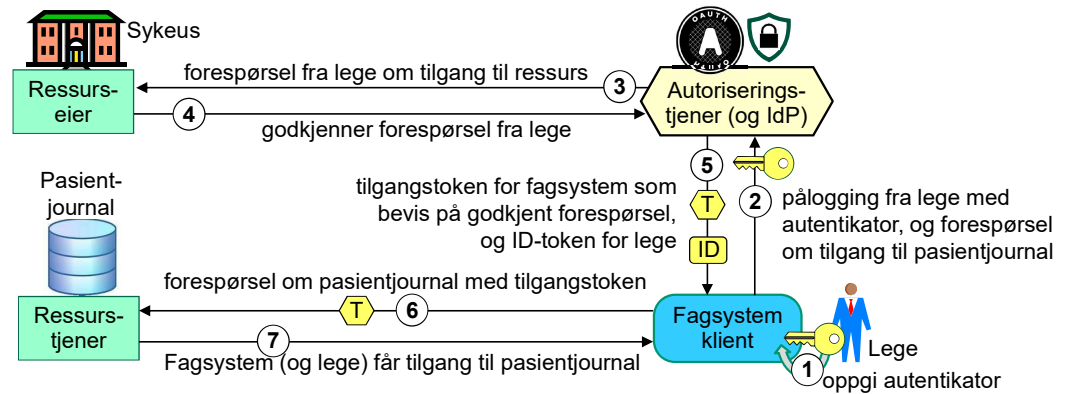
Sykeus

Ressurseier

forespørsel fra lege om tilgang til ressurs

3

4

godkjenner forespørsel fra lege

OAUTH

Autoriseringstjener (og IdP)

5

tilgangstoken for fagsystem som bevis på godkjent forespørsel, og ID-token for lege

T

ID

2

pålogging fra lege med autentikator, og forespørsel om tilgang til pasientjournal

Pasientjournal

forespørsel om pasientjournal med tilgangstoken

T

6

Ressurstjener

7

Fagsystem (og lege) får tilgang til pasientjournal

Fagsystem klient

Lege

1

oppgi autentikator